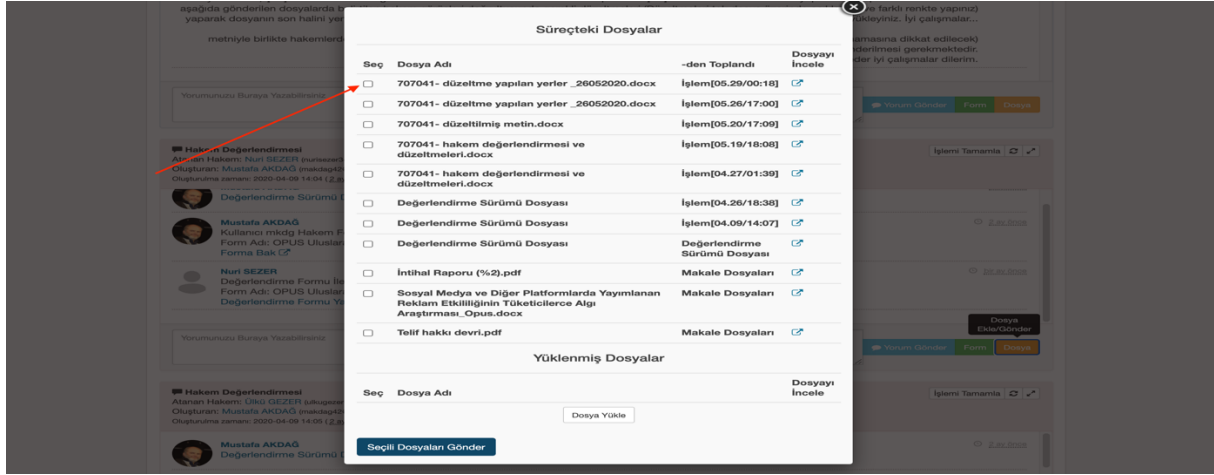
aşağıda gönderilen dosyalarda
yaparak dosyanın son halini ye

metniyle birlikte hakemlerd

e farklı renkte yapınız)
ükleyiniz. İyi çalışmalar...

amasına dikkat edilecek)
derilmesi gerekmektedir.
der iyi çalışmalar dilerim.

Yorumunuzu Buraya Yazabilirsiniz

Yorum Gönder Form Dosya

Hakem Değerlendirmesi
Atanan Hakem: Nuri SEZER
Oluşturan: Mustafa AKDAĞ
Oluşturma zamanı: 2020-04-09 14:04

İşlemi Tamamla

Değerlendirme Sürümü

Mustafa AKDAĞ
Kullanıcı mkdg Hakem F
Form Adı: OPUS Uluslar
Forma Bak

Nuri SEZER
Değerlendirme Formu İle
Form Adı: OPUS Uluslar
Değerlendirme Formu Ya

Yorumunuzu Buraya Yazabilirsiniz

Dosya Ekle/Gönder

Yorum Gönder Form Dosya

Hakem Değerlendirmesi
Atanan Hakem: Ülkü GEZER
Oluşturan: Mustafa AKDAĞ
Oluşturma zamanı: 2020-04-09 14:05

İşlemi Tamamla

Mustafa AKDAĞ
Değerlendirme Sürümü

Süreçteki Dosyalar

| Seç | Dosya Adı | -den Toplandı | Dosyayı İncele |
|---|---|---|---|
| ☐ | 707041- düzeltme yapılan yerler _26052020.docx | İşlem[05.29/00:18] | |
| ☐ | 707041- düzeltme yapılan yerler _26052020.docx | İşlem[05.26/17:00] | |
| ☐ | 707041- düzeltilmiş metin.docx | İşlem[05.20/17:09] | |
| ☐ | 707041- hakem değerlendirmesi ve düzeltmeleri.docx | İşlem[05.19/18:08] | |
| ☐ | 707041- hakem değerlendirmesi ve düzeltmeleri.docx | İşlem[04.27/01:39] | |
| ☐ | Değerlendirme Sürümü Dosyası | İşlem[04.26/18:38] | |
| ☐ | Değerlendirme Sürümü Dosyası | İşlem[04.09/14:07] | |
| ☐ | Değerlendirme Sürümü Dosyası | Değerlendirme Sürümü Dosyası | |
| ☐ | İntihal Raporu (%2).pdf | Makale Dosyaları | |
| ☐ | Sosyal Medya ve Diğer Platformlarda Yayımlanan Reklam Etkililiğinin Tüketicilerce Algı Araştırması_Opus.docx | Makale Dosyaları | |
| ☐ | Telif hakkı devri.pdf | Makale Dosyaları | |

Yüklenmiş Dosyalar

| Seç | Dosya Adı | Dosyayı İncele |
|---|---|---|

Dosya Yükle

Seçili Dosyaları Gönder